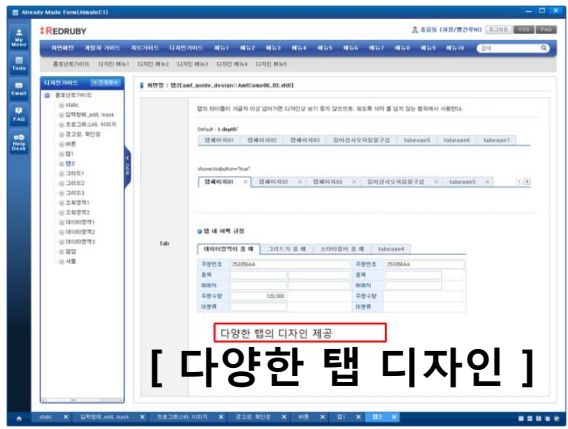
Already Made Form(AlmaloC1)

REDRUBY

홍길동 (과장/통관부서) 로그아웃 NOTE FAQ

화면패턴 계발자 가이드 차트가이드 디자인가이드 메뉴1 메뉴2 메뉴3 메뉴4 메뉴5 메뉴6 메뉴7 메뉴8 메뉴9 메뉴10 검색

홈보산화가이드 디자인 메뉴1 디자인 메뉴2 디자인 메뉴3 디자인 메뉴4 디자인 메뉴5

My Menu
Todo
Email
FAQ
Help Desk

디자인 가이드

홈보산화가이드
static
입력형태_edit, mask
코드그룹스타, 이미지
경고창, 확인창
버튼
탭1
탭2
그리드1
그리드2
그리드3
조회영역1
조회영역2
데이터영역1
데이터영역2
데이터영역3
팝업
서플

화면명 : 탭2(sat_guide_design/AmtComp05_02.xfdl)

탭의 타이틀이 지골차 이상 넘어가면 디자인상 보기 좋지 않으므로, 화도록 비머 볼 넘지 않는 범위에서 사용한다.

Default : 1 depth

| 탭페이지01 | 탭페이지02 | 탭페이지03 | 임의생성조직정보구입 | tabpage5 | tabpage6 | tabpage7 |
|---|---|---|---|---|---|---|

showextrabutton="true"

| 탭페이지01 | 탭페이지02 | 탭페이지03 | 임의생성조직정보구입 | tabpage5 |
|---|---|---|---|---|

Tab

탭 내 여백 규정

| 데이터영역의 홈 예 | 그리드가 홈 예 | 서데이터의 홈 예 | tabpage4 |
|---|---|---|---|

| 주문번호 | 25095AA | 주문번호 | 25095AA |
|---|---|---|---|
| 품목 | | 품목 | |
| 매매처 | | 매매처 | |
| 주문수량 | 120,000 | 주문수량 | |
| 대분류 | | 대분류 | |

다양한 탭의 디자인 제공

[ 다양한 탭 디자인 ]

static × 입력형태_edit, mask × 코드그룹스타, 이미지 × 경고창, 확인창 × 버튼 × 탭1 × 탭2 ×